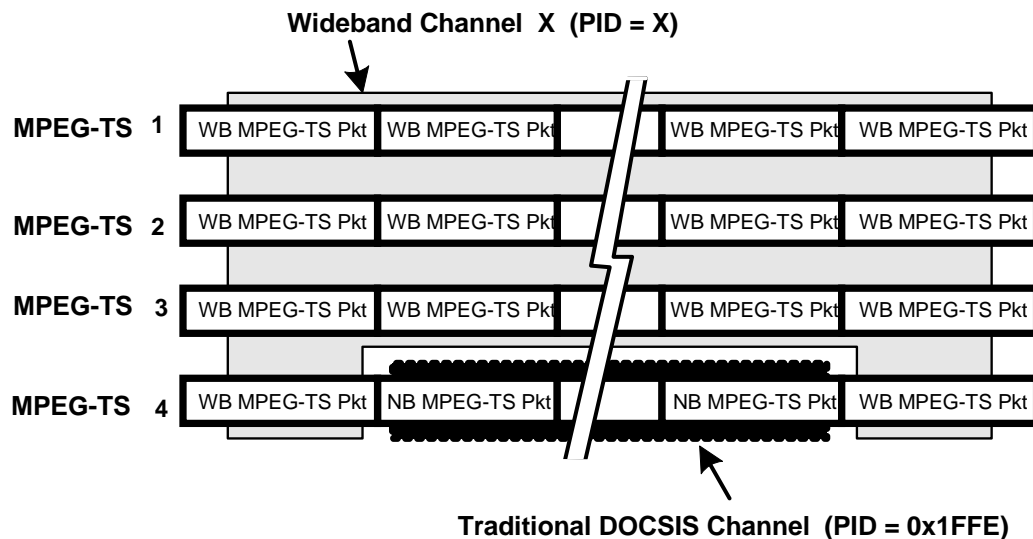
Wideband Channel X (PID = X)

MPEG-TS 1
WB MPEG-TS Pkt
WB MPEG-TS Pkt
WB MPEG-TS Pkt
WB MPEG-TS Pkt

MPEG-TS 2
WB MPEG-TS Pkt
WB MPEG-TS Pkt
WB MPEG-TS Pkt
WB MPEG-TS Pkt

MPEG-TS 3
WB MPEG-TS Pkt
WB MPEG-TS Pkt
WB MPEG-TS Pkt
WB MPEG-TS Pkt

MPEG-TS 4
WB MPEG-TS Pkt
NB MPEG-TS Pkt
NB MPEG-TS Pkt
WB MPEG-TS Pkt

Traditional DOCSIS Channel (PID = 0x1FFE)